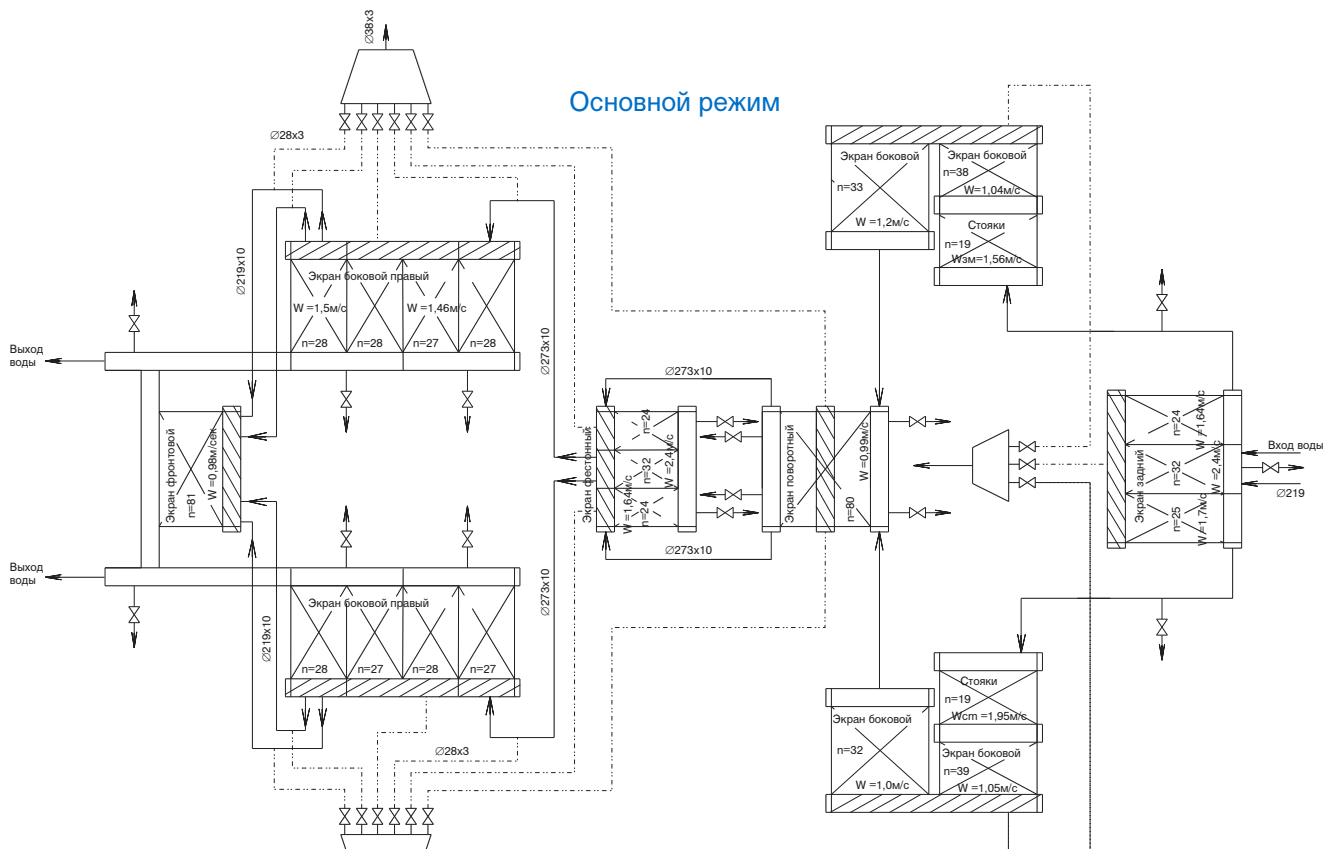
Основной режим

∅38x3

∅28x3

∅219x10

Экран боковой правый
W =1,5м/с
W =1,46м/с
n=28 n=28 n=27 n=28

∅273x10

Выход воды

Экран фронтовой
W =0,98м/сек
n=81

Выход воды

Экран боковой правый
n=28 n=27 n=28 n=27

∅219x10

∅273x10

∅28x3

∅273x10

Экран фестонный
n=24
n=32
n=24
W =1,64м/с
W =2,4м/с

∅273x10

Экран поворотный
W =0,99м/с
n=80

Экран боковой
n=33
W =1,2м/с

Экран боковой
n=38
W=1,04м/с
Стояки
n=19
Wзм=1,56м/с

Вход воды
∅219

Экран задний
n=24
n=32
n=25
W =1,64м/с
W =2,4м/с
W =1,7м/с

Стояки
n=19
Wcm =1,95м/с

Экран боковой
n=32
W =1,0м/с

Экран боковой
n=39
W =1,05м/с